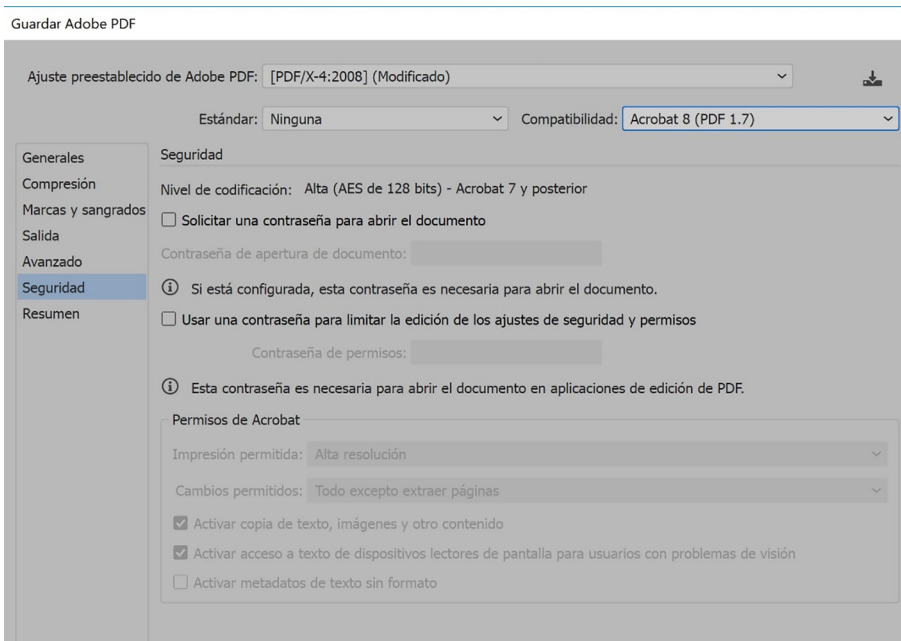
Guardar Adobe PDF

Ajuste preestablecido de Adobe PDF: [PDF/X-4:2008] (Modificado)

Estándar: Ninguna

Compatibilidad: Acrobat 8 (PDF 1.7)

Generales
Compresión
Marcas y sangrados
Salida
Avanzado
Seguridad
Resumen

Seguridad

Nivel de codificación: Alta (AES de 128 bits) - Acrobat 7 y posterior

Solicitar una contraseña para abrir el documento

Contraseña de apertura de documento:

Si está configurada, esta contraseña es necesaria para abrir el documento.

Usar una contraseña para limitar la edición de los ajustes de seguridad y permisos

Contraseña de permisos:

Esta contraseña es necesaria para abrir el documento en aplicaciones de edición de PDF.

Permisos de Acrobat

Impresión permitida: Alta resolución

Cambios permitidos: Todo excepto extraer páginas

Activar copia de texto, imágenes y otro contenido

Activar acceso a texto de dispositivos lectores de pantalla para usuarios con problemas de visión

Activar metadatos de texto sin formato